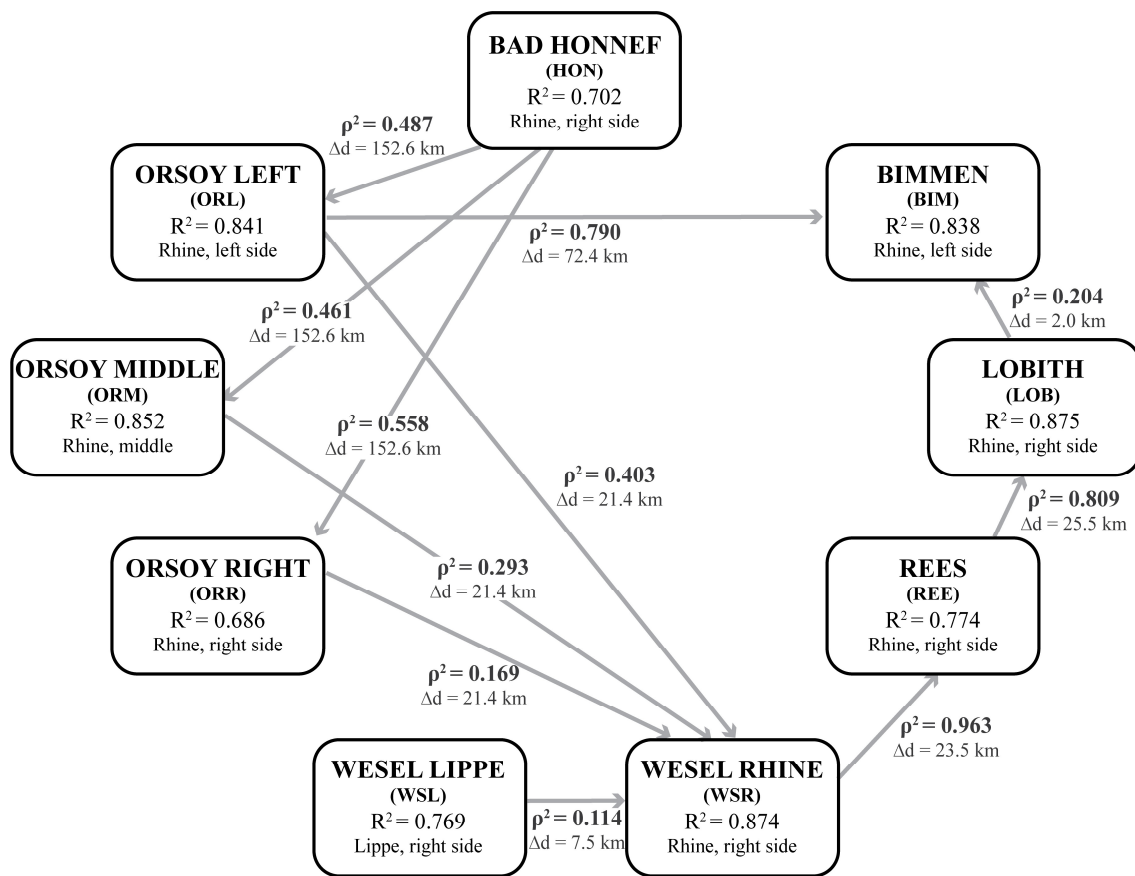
BAD HONNEF
(HON)
$R^2 = 0.702$
Rhine, right side

$\rho^2 = 0.487$
$\Delta d = 152.6$ km

ORSOY LEFT
(ORL)
$R^2 = 0.841$
Rhine, left side

BIMMEN
(BIM)
$R^2 = 0.838$
Rhine, left side

$\rho^2 = 0.790$
$\Delta d = 72.4$ km

$\rho^2 = 0.461$
$\Delta d = 152.6$ km

$\rho^2 = 0.204$
$\Delta d = 2.0$ km

ORSOY MIDDLE
(ORM)
$R^2 = 0.852$
Rhine, middle

LOBITH
(LOB)
$R^2 = 0.875$
Rhine, right side

$\rho^2 = 0.558$
$\Delta d = 152.6$ km

$\rho^2 = 0.403$
$\Delta d = 21.4$ km

$\rho^2 = 0.809$
$\Delta d = 25.5$ km

ORSOY RIGHT
(ORR)
$R^2 = 0.686$
Rhine, right side

$\rho^2 = 0.293$
$\Delta d = 21.4$ km

REES
(REE)
$R^2 = 0.774$
Rhine, right side

$\rho^2 = 0.169$
$\Delta d = 21.4$ km

$\rho^2 = 0.963$
$\Delta d = 23.5$ km

WESEL LIPPE
(WSL)
$R^2 = 0.769$
Lippe, right side

$\rho^2 = 0.114$
$\Delta d = 7.5$ km

WESEL RHINE
(WSR)
$R^2 = 0.874$
Rhine, right side